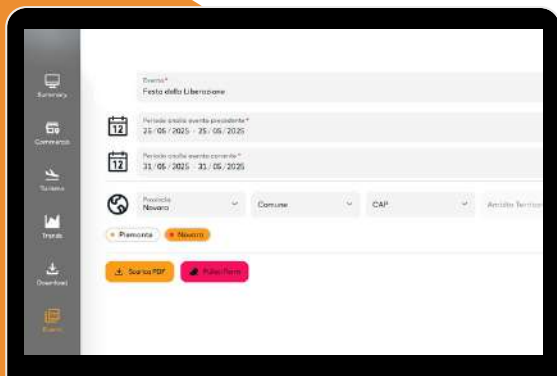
Summary
Commerce
Turismo
Trends
Download
Eventi

Evento*
Festa della Liberazione

12
Periodo analisi evento precedente*
25/05/2025 - 25/05/2025

12
Periodo analisi evento corrente*
31/05/2025 - 31/05/2025

Provincia
Novara

Comune

CAP

Ambito Territ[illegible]

Piemonte
Novara

Scarica PDF
Pulisci Form